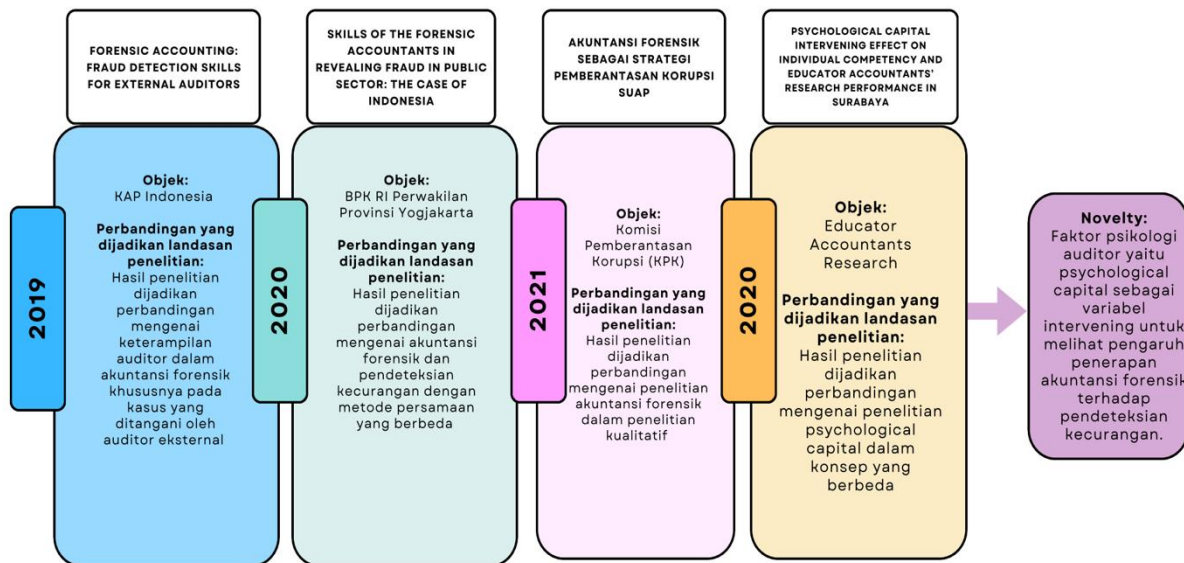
FORENSIC ACCOUNTING: FRAUD DETECTION SKILLS FOR EXTERNAL AUDITORS

2019

Objek:
KAP Indonesia

Perbandingan yang dijadikan landasan penelitian:
Hasil penelitian dijadikan perbandingan mengenai keterampilan auditor dalam akuntansi forensik khususnya pada kasus yang ditangani oleh auditor eksternal

SKILLS OF THE FORENSIC ACCOUNTANTS IN REVEALING FRAUD IN PUBLIC SECTOR: THE CASE OF INDONESIA

2020

Objek:
BPK RI Perwakilan Provinsi Yogjakarta

Perbandingan yang dijadikan landasan penelitian:
Hasil penelitian dijadikan perbandingan mengenai akuntansi forensik dan pendeteksian kecurangan dengan metode persamaan yang berbeda

AKUNTANSI FORENSIK SEBAGAI STRATEGI PEMBERANTASAN KORUPSI SUAP

2021

Objek:
Komisi Pemberantasan Korupsi (KPK)

Perbandingan yang dijadikan landasan penelitian:
Hasil penelitian dijadikan perbandingan mengenai penelitian akuntansi forensik dalam penelitian kualitatif

PSYCHOLOGICAL CAPITAL INTERVENING EFFECT ON INDIVIDUAL COMPETENCY AND EDUCATOR ACCOUNTANTS' RESEARCH PERFORMANCE IN SURABAYA

2020

Objek:
Educator Accountants Research

Perbandingan yang dijadikan landasan penelitian:
Hasil penelitian dijadikan perbandingan mengenai penelitian psychological capital dalam konsep yang berbeda

Novelty:
Faktor psikologi auditor yaitu psychological capital sebagai variabel intervening untuk melihat pengaruh penerapan akuntansi forensik terhadap pendeteksian kecurangan.